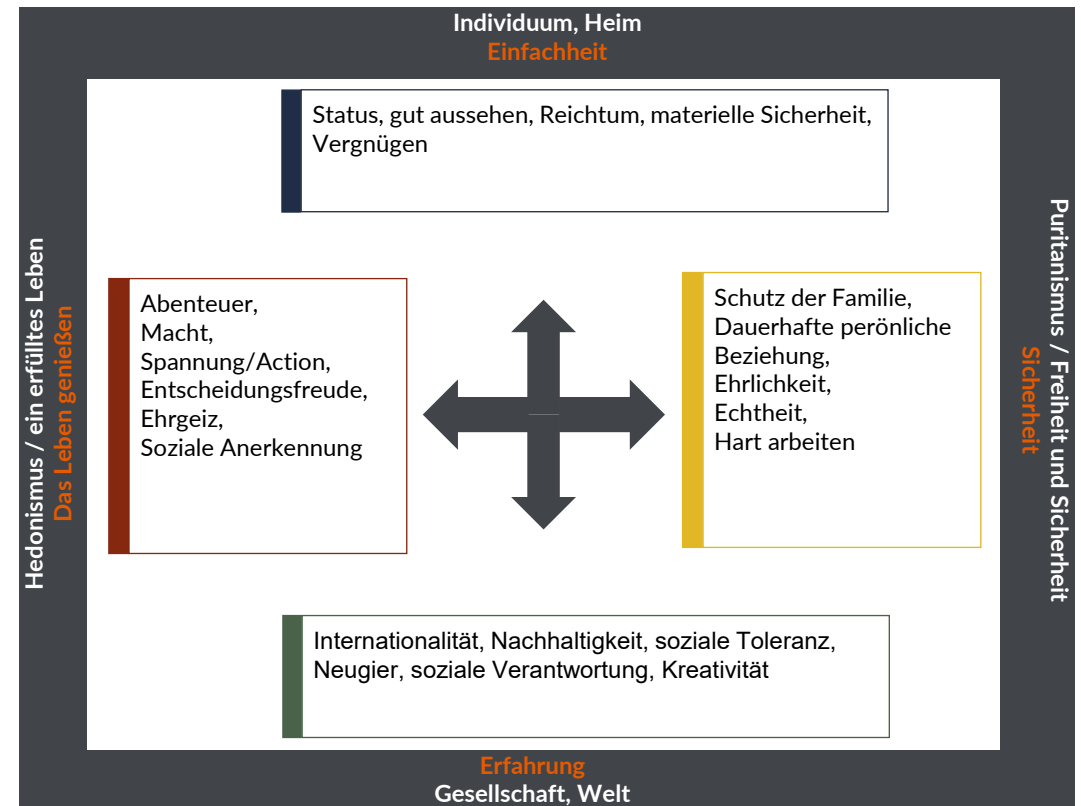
Individuum, Heim
Einfachheit

Status, gut aussehen, Reichtum, materielle Sicherheit, Vergnügen

Hedonismus / ein erfülltes Leben
Das Leben genießen

Abenteuer,
Macht,
Spannung/Action,
Entscheidungsfreude,
Ehrgeiz,
Soziale Anerkennung

Schutz der Familie,
Dauerhafte perönliche Beziehung,
Ehrlichkeit,
Echtheit,
Hart arbeiten

Puritanismus / Freiheit und Sicherheit
Sicherheit

Internationalität, Nachhaltigkeit, soziale Toleranz, Neugier, soziale Verantwortung, Kreativität

Erfahrung
Gesellschaft, Welt